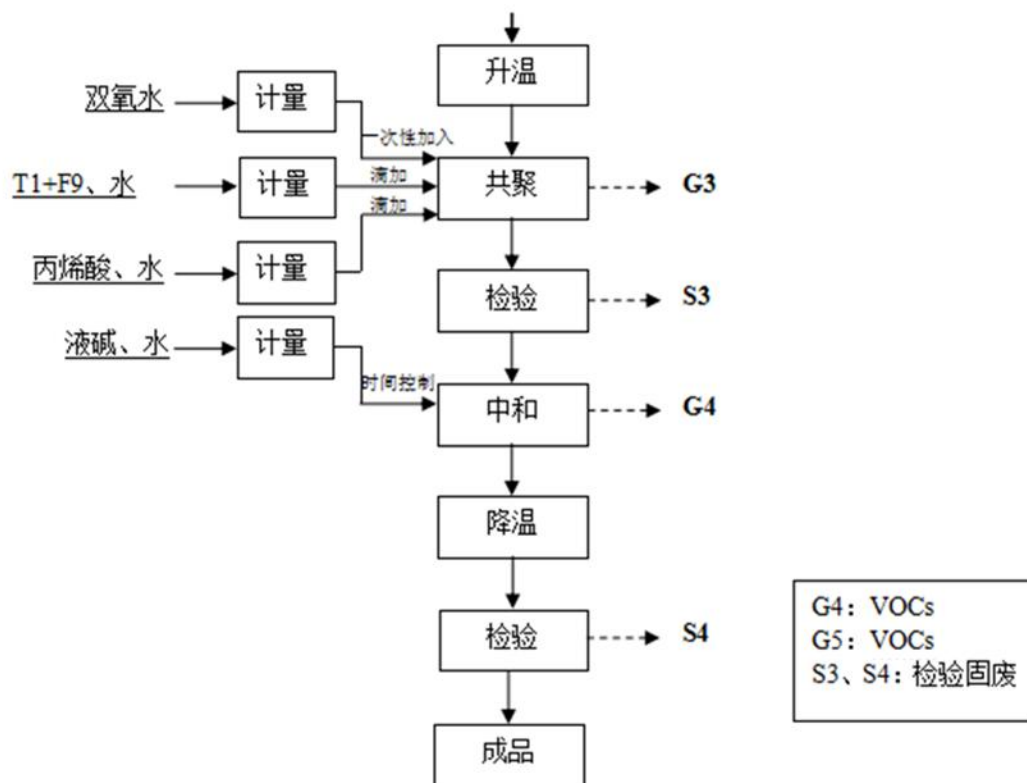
升温

双氧水 → 计量 → 一次性加入 → 共聚

T1+F9、水 → 计量 → 滴加 → 共聚

丙烯酸、水 → 计量 → 滴加 → 共聚

共聚 → G3

检验 → S3

液碱、水 → 计量 → 时间控制 → 中和

中和 → G4

降温

检验 → S4

成品

G4：VOCs
G5：VOCs
S3、S4：检验固废